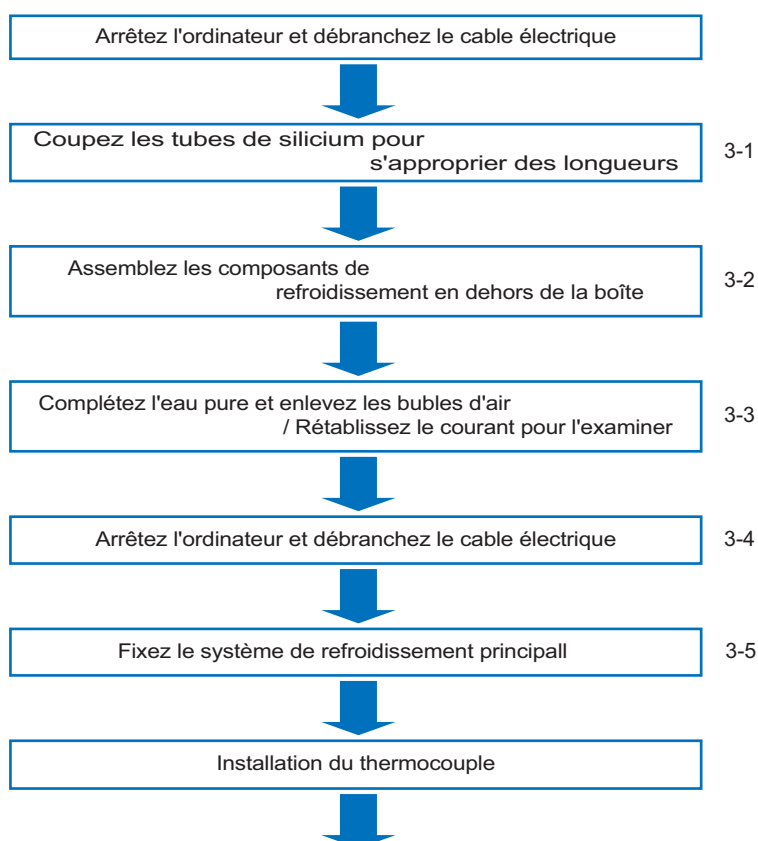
Arrêtez l'ordinateur et débranchez le cable électrique

Coupez les tubes de silicium pour s'approprier des longueurs

3-1

Assemblez les composants de refroidissement en dehors de la boîte

3-2

Complétez l'eau pure et enlevez les bubles d'air / Rétablissez le courant pour l'examiner

3-3

Arrêtez l'ordinateur et débranchez le cable électrique

3-4

Fixez le système de refroidissement principall

3-5

Installation du thermocouple